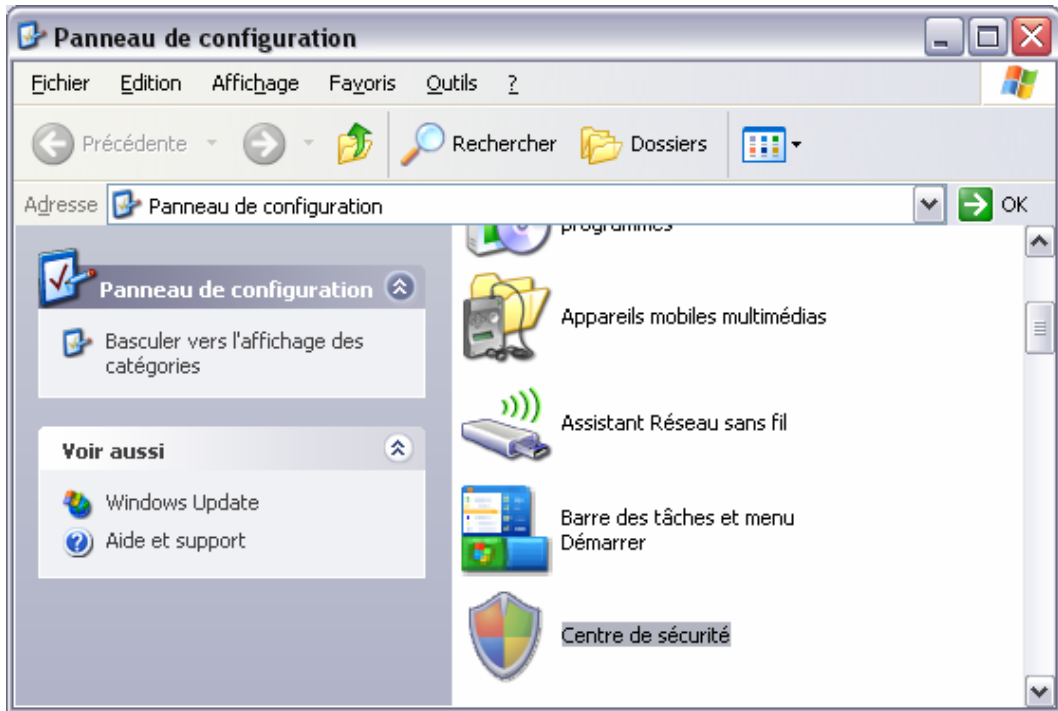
Panneau de configuration

Fichier Edition Affichage Favoris Outils ?

Précédente Rechercher Dossiers

Adresse Panneau de configuration OK

Panneau de configuration

Basculer vers l'affichage des catégories

Voir aussi

Windows Update

Aide et support

programmes

Appareils mobiles multimédias

Assistant Réseau sans fil

Barre des tâches et menu Démarrer

Centre de sécurité